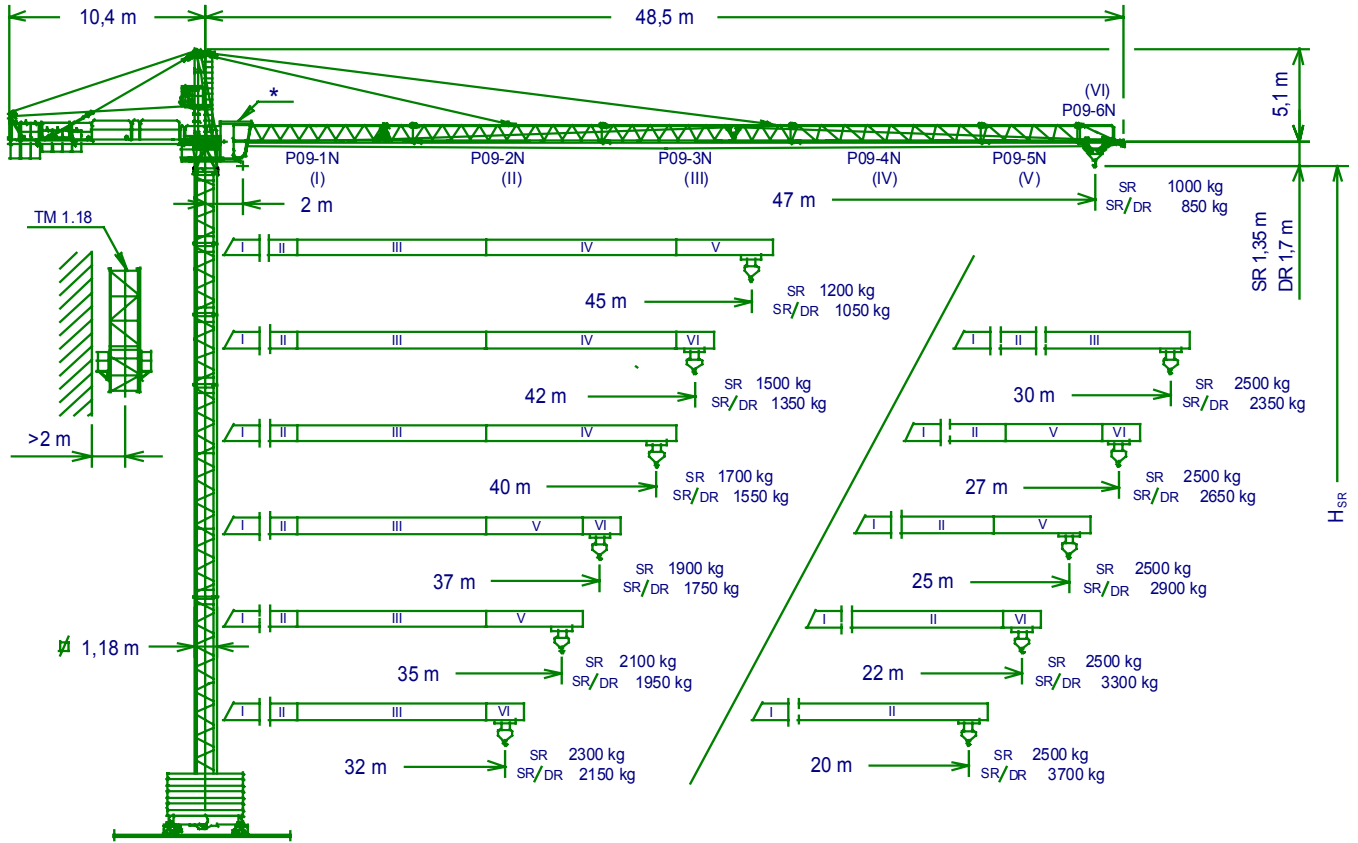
10,4 m

48,5 m

5,1 m

(VI)
P09-6N

*

P09-1N
(I)

P09-2N
(II)

P09-3N
(III)

P09-4N
(IV)

P09-5N
(V)

2 m

47 m

SR 1000 kg
SR/DR 850 kg

SR 1,35 m
DR 1,7 m

$H_{SR}$

TM 1.18

>2 m

$\not{0}$ 1,18 m

I II III IV V
45 m
SR 1200 kg
SR/DR 1050 kg

I II III IV VI
42 m
SR 1500 kg
SR/DR 1350 kg

I II III IV
40 m
SR 1700 kg
SR/DR 1550 kg

I II III V VI
37 m
SR 1900 kg
SR/DR 1750 kg

I II III V
35 m
SR 2100 kg
SR/DR 1950 kg

I II III VI
32 m
SR 2300 kg
SR/DR 2150 kg

I II III
30 m
SR 2500 kg
SR/DR 2350 kg

I II V VI
27 m
SR 2500 kg
SR/DR 2650 kg

I II V
25 m
SR 2500 kg
SR/DR 2900 kg

I II VI
22 m
SR 2500 kg
SR/DR 3300 kg

I II
20 m
SR 2500 kg
SR/DR 3700 kg